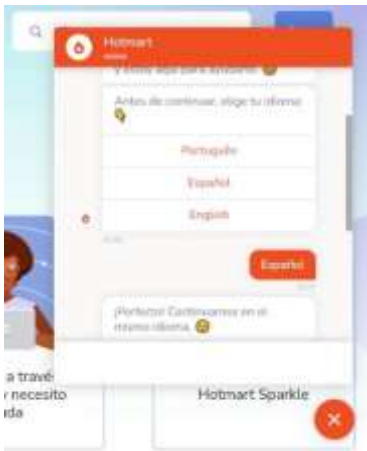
Hotmart

y estoy aquí para ayudarte 😊

Antes de continuar, elige tu idioma 👇

Português

Español

English

Español

¡Perfecto! Continuamos en el mismo idioma. 😊

a travé
necesito
uda

Hotmart Sparkle

×